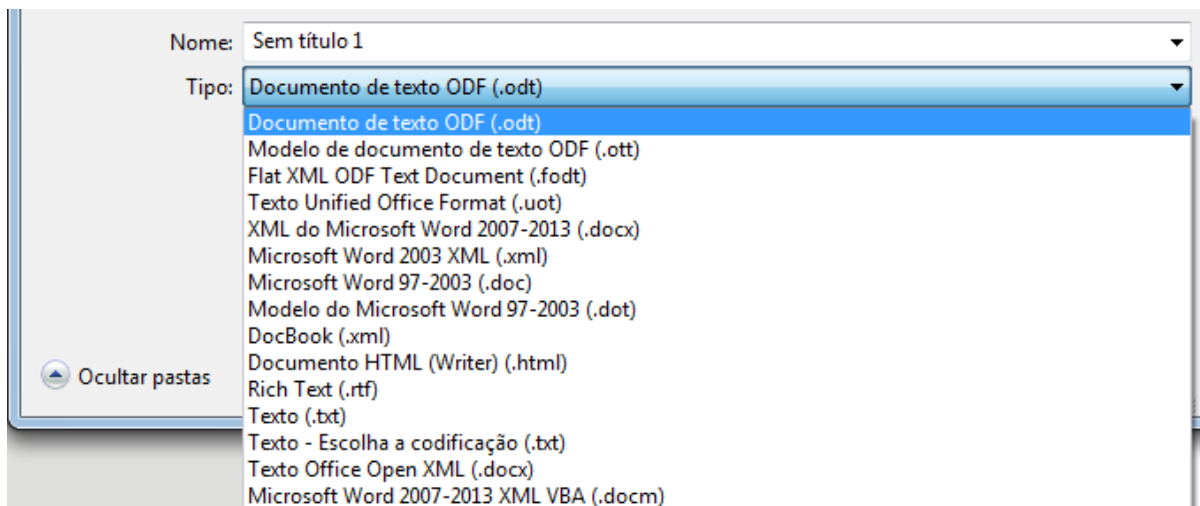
Nome: Sem título 1

Tipo: Documento de texto ODF (.odt)

Documento de texto ODF (.odt)
Modelo de documento de texto ODF (.ott)
Flat XML ODF Text Document (.fodt)
Texto Unified Office Format (.uot)
XML do Microsoft Word 2007-2013 (.docx)
Microsoft Word 2003 XML (.xml)
Microsoft Word 97-2003 (.doc)
Modelo do Microsoft Word 97-2003 (.dot)
DocBook (.xml)
Documento HTML (Writer) (.html)
Rich Text (.rtf)
Texto (.txt)
Texto - Escolha a codificação (.txt)
Texto Office Open XML (.docx)
Microsoft Word 2007-2013 XML VBA (.docm)

Ocultar pastas